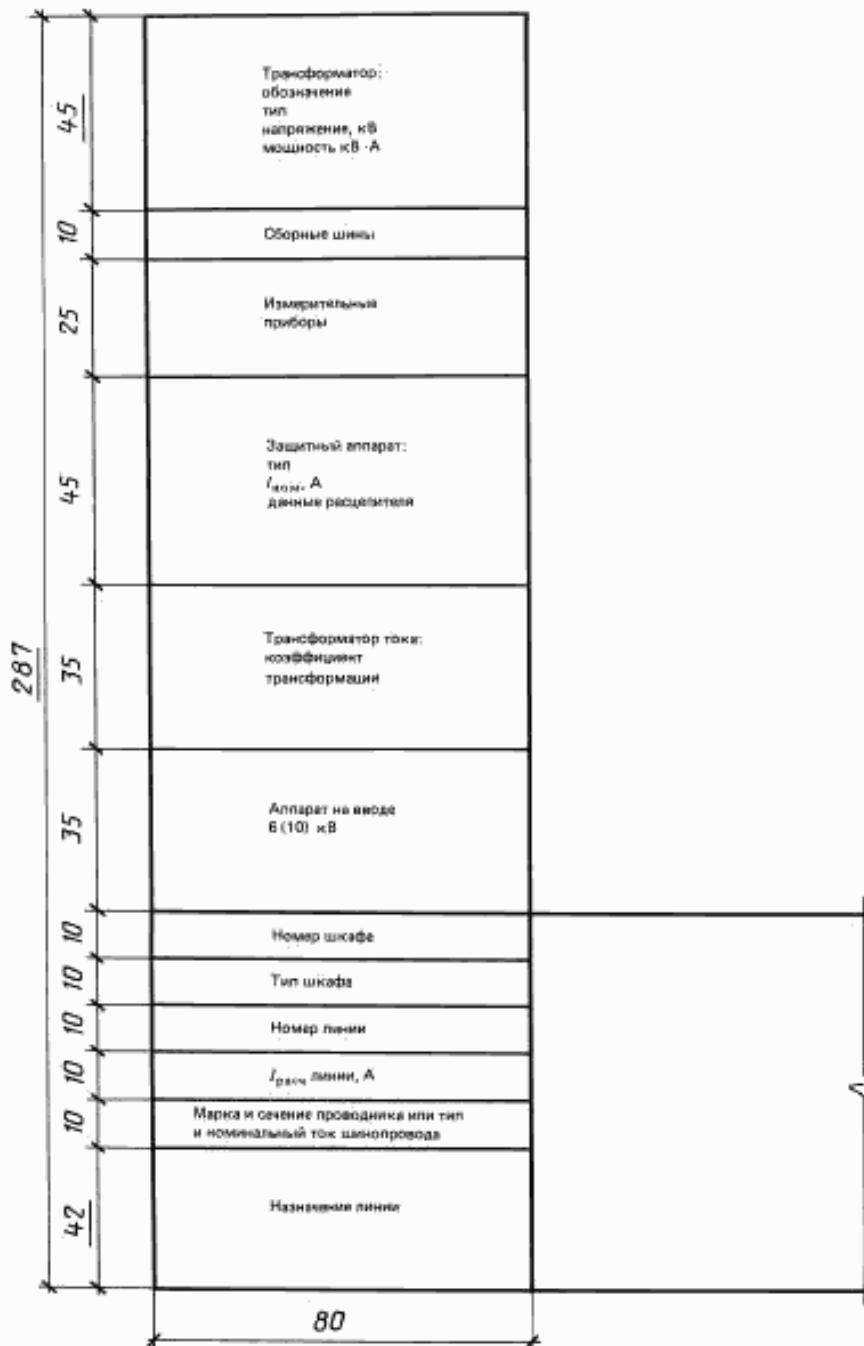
Трансформатор:
обозначение
тип
напряжение, кВ
мощность кВ · А

Сборные шины

Измерительные приборы

Защитный аппарат:
тип
$I_{ном}$, А
данные расцепителя

Трансформатор тока:
коэффициент трансформации

Аппарат на вводе 6 (10) кВ

Номер шкафа

Тип шкафа

Номер линии

$I_{расч}$ линии, А

Марка и сечение проводника или тип и номинальный ток шинопровода

Назначение линии

45
10
25
45
35
35
10
10
10
10
10
42
287
80